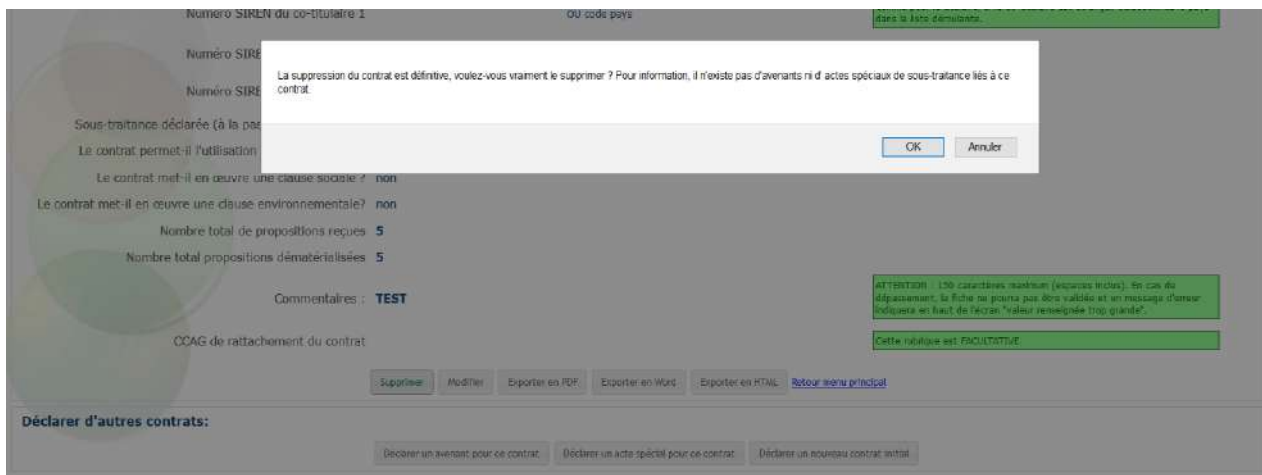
Numéro SIREN du co-titulaire 1

OU code pays

dans la liste déroulante.

Numéro SIRE

Numéro SIRE

Sous-traitance déclarée (à la pas

Le contrat permet-il l'utilisation

La suppression du contrat est définitive, voulez-vous vraiment le supprimer ? Pour information, il n'existe pas d'avenants ni d' actes spéciaux de sous-traitance liés à ce contrat.

OK Annuler

Le contrat met-il en œuvre une clause sociale ? non

Le contrat met-il en œuvre une clause environnementale? non

Nombre total de propositions reçues 5

Nombre total propositions dématérialisées 5

Commentaires : TEST

ATTENTION : 150 caractères maximum (espaces inclus). En cas de dépassement, la fiche ne pourra pas être validée et un message d'erreur indiquera en haut de l'écran "valeur renseignée trop grande".

CCAG de rattachement du contrat

Cette rubrique est FACULTATIVE

Supprimer Modifier Exporter en PDF Exporter en Word Exporter en HTML Retour menu principal

Déclarer d'autres contrats:

Déclarer un avenant pour ce contrat Déclarer un acte spécial pour ce contrat Déclarer un nouveau contrat initial